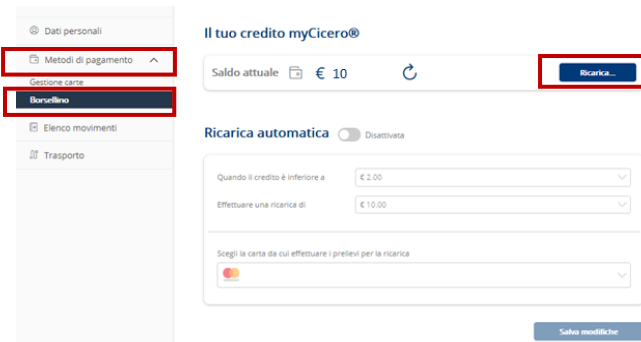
Dati personali
Metodi di pagamento
Gestione carte
Borsellino
Elenco movimenti
Trasporto

Il tuo credito myCicero®

Saldo attuale € 10
Ricarica...

Ricarica automatica Disattivata

Quando il credito è inferiore a
€ 2.00
Effettuare una ricarica di
€ 10.00

Scegli la carta da cui effettuare i prelievi per la ricarica

Salva modifiche